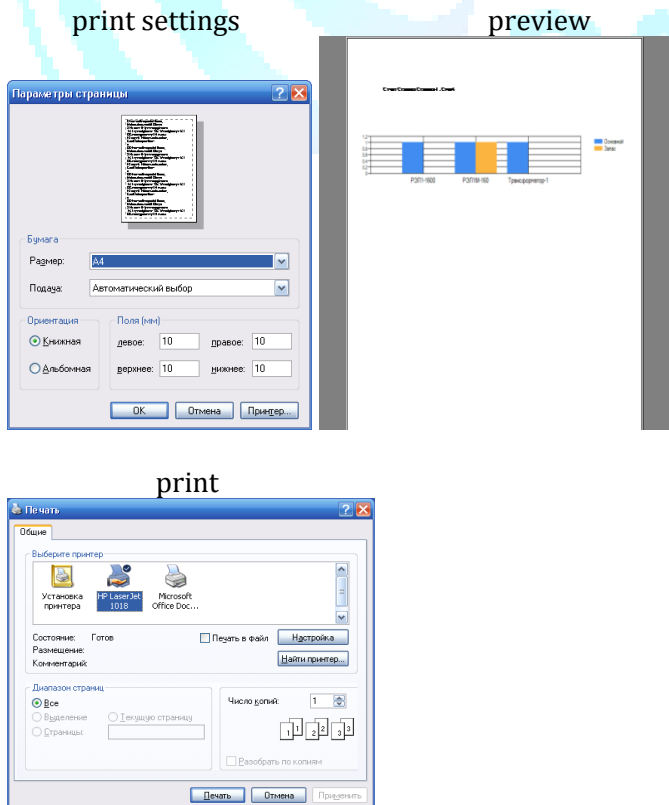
print settings

preview

Параметры страницы

Бумага

Размер: A4

Подача: Автоматический выбор

Ориентация

Книжная

Альбомная

Поля (мм)

левое: 10

правое: 10

верхнее: 10

нижнее: 10

OK

Отмена

Принтер...

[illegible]

Основной

Запас

РЭП1-1600

РЭП1М-160

Трансформатор-1

print

Печать

Общие

Выберите принтер

Установка принтера

HP LaserJet 1018

Microsoft Office Doc...

Состояние: Готов

Размещение:

Комментарий:

Печать в файл

Настройка

Найти принтер...

Диапазон страниц

Все

Выделение

Текущую страницу

Страницы:

Число копий: 1

1 1 2 2 3 3

Разобрать по копиям

Печать

Отмена

Применить